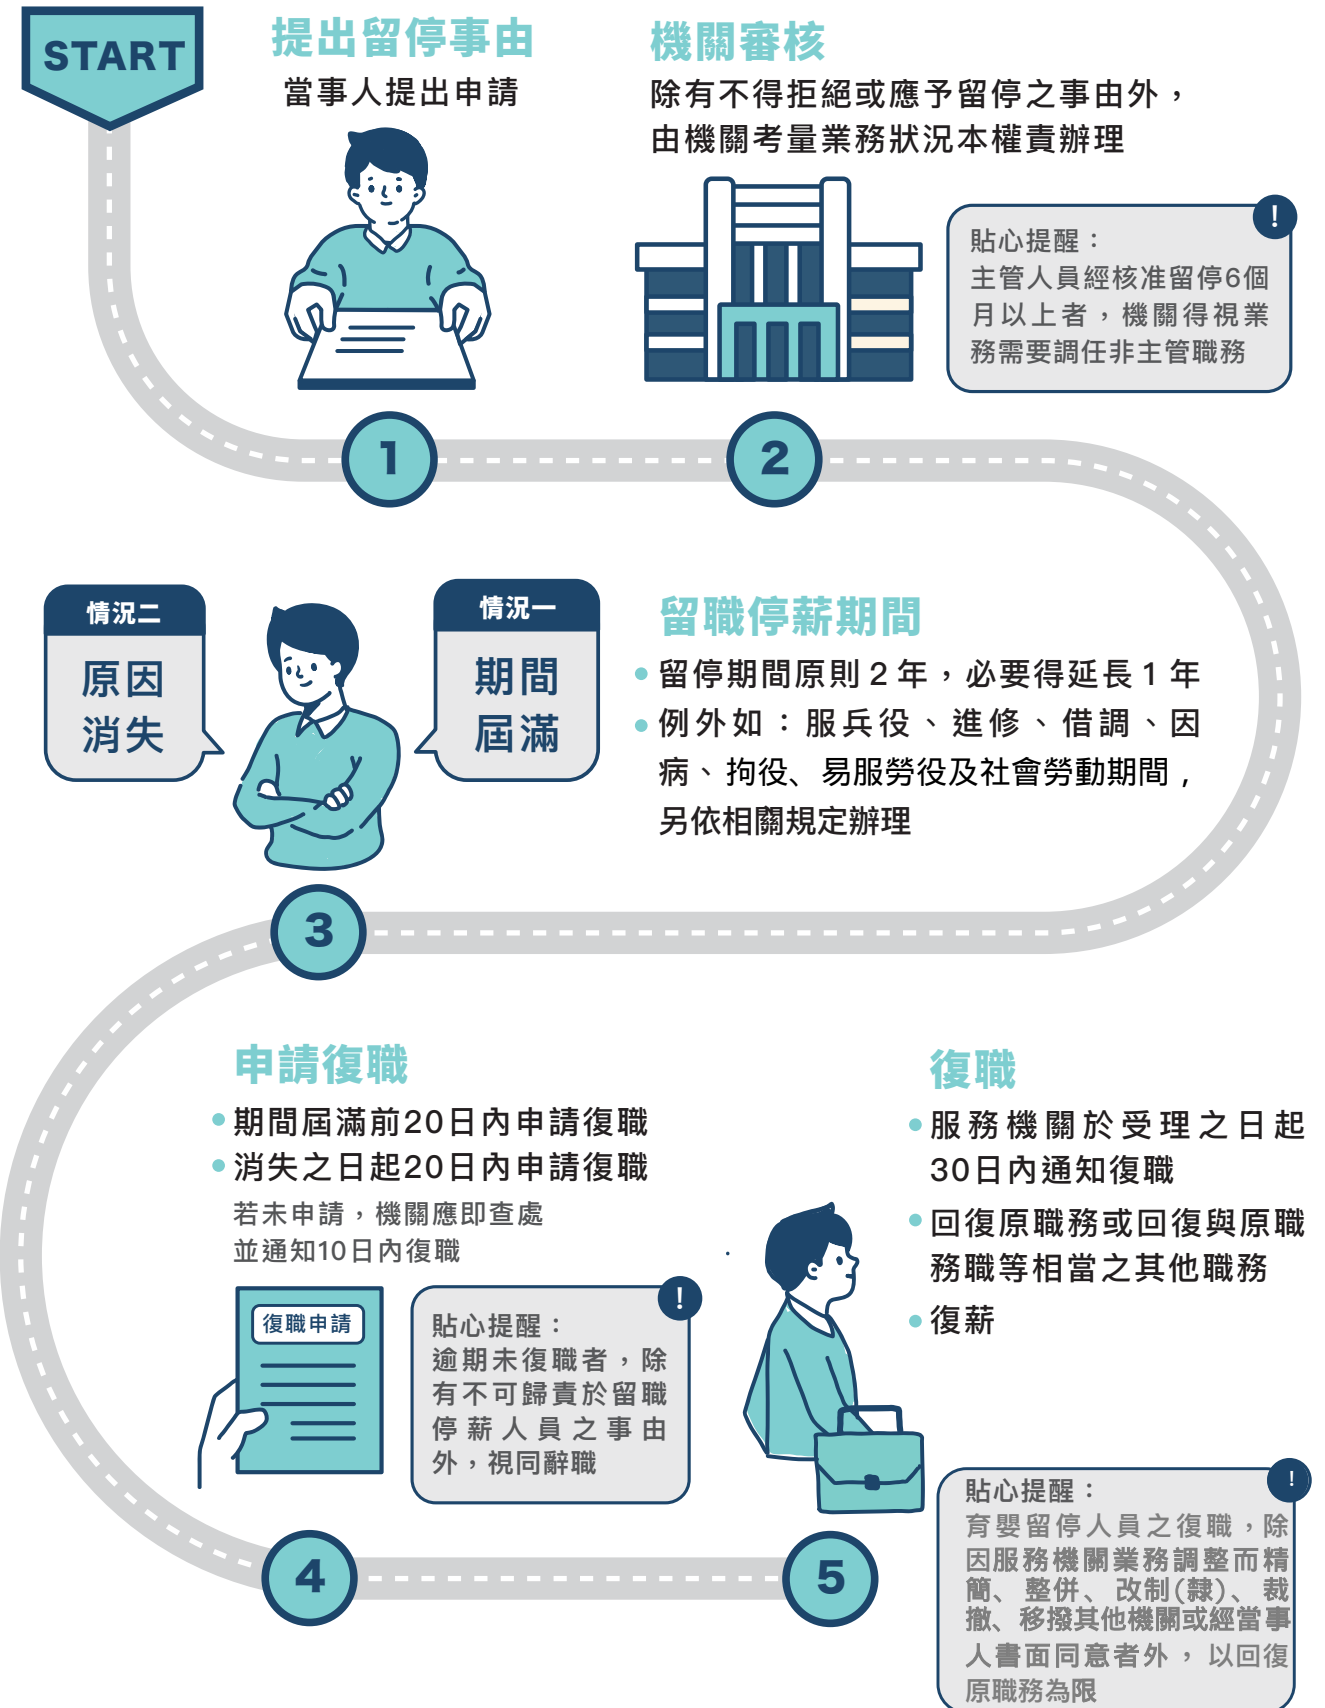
START

提出留停事由
當事人提出申請

機關審核
除有不得拒絕或應予留停之事由外，由機關考量業務狀況本權責辦理

!
貼心提醒：
主管人員經核准留停6個月以上者，機關得視業務需要調任非主管職務

1

2

情況二
原因消失

情況一
期間屆滿

留職停薪期間
• 留停期間原則 2 年，必要得延長 1 年
• 例外如：服兵役、進修、借調、因病、拘役、易服勞役及社會勞動期間，另依相關規定辦理

3

申請復職
• 期間屆滿前20日內申請復職
• 消失之日起20日內申請復職
若未申請，機關應即查處並通知10日內復職

復職申請

!
貼心提醒：
逾期未復職者，除有不可歸責於留職停薪人員之事由外，視同辭職

復職
• 服務機關於受理之日起30日內通知復職
• 回復原職務或回復與原職務職等相當之其他職務
• 復薪

4

5

!
貼心提醒：
育嬰留停人員之復職，除因服務機關業務調整而精簡、整併、改制(隸)、裁撤、移撥其他機關或經當事人書面同意者外，以回復原職務為限